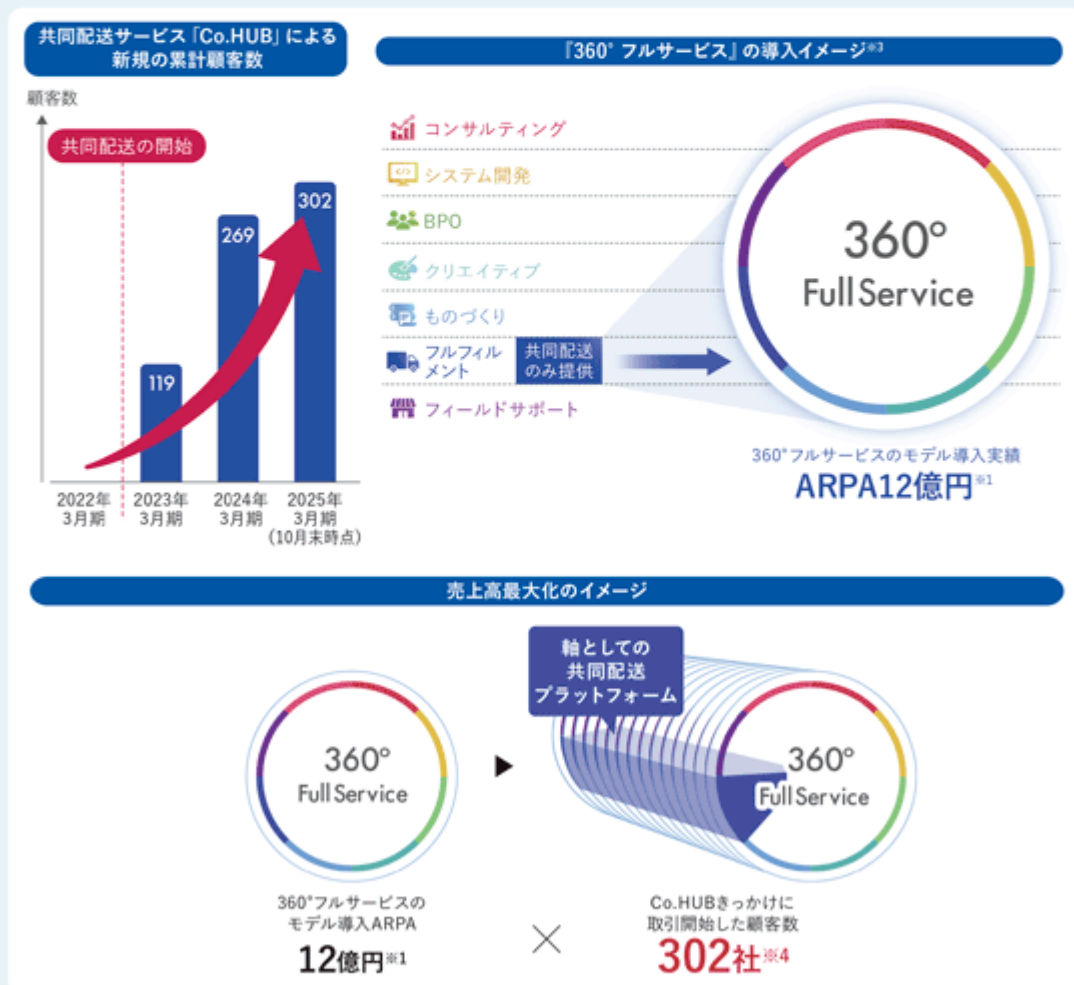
共同配送サービス「Co.HUB」による新規の累計顧客数

顧客数

共同配送の開始

119
269
302

2022年3月期
2023年3月期
2024年3月期
2025年3月期（10月末時点）

『360° フルサービス』の導入イメージ※3

コンサルティング
システム開発
BPO
クリエイティブ
ものづくり
フルフィルメント
共同配送のみ提供
フィールドサポート

360° Full Service

360°フルサービスのモデル導入実績
ARPA12億円※1

売上高最大化のイメージ

360° Full Service

360°フルサービスのモデル導入ARPA
12億円※1

×

軸としての共同配送プラットフォーム

360° Full Service

Co.HUBきっかけに取引開始した顧客数
302社※4